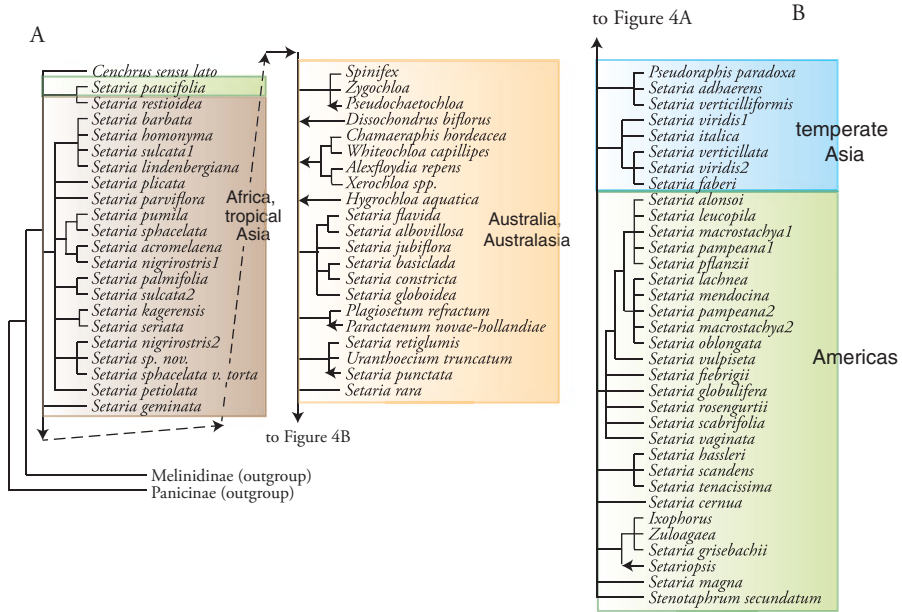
A

Cenchrus sensu lato
Setaria paucifolia
Setaria restioidea
Setaria barbata
Setaria homonyma
Setaria sulcata1
Setaria lindenbergiana
Setaria plicata
Setaria parviflora
Setaria pumila
Setaria sphacelata
Setaria acromelaena
Setaria nigrirostris1
Setaria palmifolia
Setaria sulcata2
Setaria kagerensis
Setaria seriata
Setaria nigrirostris2
Setaria sp. nov.
Setaria sphacelata v. torta
Setaria petiolata
Setaria geminata

Africa, tropical Asia

Melinidinae (outgroup)
Panicinae (outgroup)

Spinifex
Zygochloa
Pseudochaetochloa
Dissochondrus biflorus
Chamaeraphis hordeacea
Whiteochloa capillipes
Alexfloydia repens
Xerochloa spp.
Hygrochloa aquatica
Setaria flavida
Setaria albovillosa
Setaria jubiflora
Setaria basiclada
Setaria constricta
Setaria globoidea
Plagiosetum refractum
Paractaenum novae-hollandiae
Setaria retiglumis
Uranthoecium truncatum
Setaria punctata
Setaria rara

Australia, Australasia

to Figure 4B

to Figure 4A

B

Pseudoraphis paradoxa
Setaria adhaerens
Setaria verticilliformis
Setaria viridis1
Setaria italica
Setaria verticillata
Setaria viridis2
Setaria faberi

temperate Asia

Setaria alonsoi
Setaria leucopila
Setaria macrostachya1
Setaria pampeana1
Setaria pflanzii
Setaria lachnea
Setaria mendocina
Setaria pampeana2
Setaria macrostachya2
Setaria oblongata
Setaria vulpiseta
Setaria fiebrigii
Setaria globulifera
Setaria rosengurtii
Setaria scabrifolia
Setaria vaginata
Setaria hassleri
Setaria scandens
Setaria tenacissima
Setaria cernua
Ixophorus
Zuloagaea
Setaria grisebachii
Setariopsis
Setaria magna
Stenotaphrum secundatum

Americas